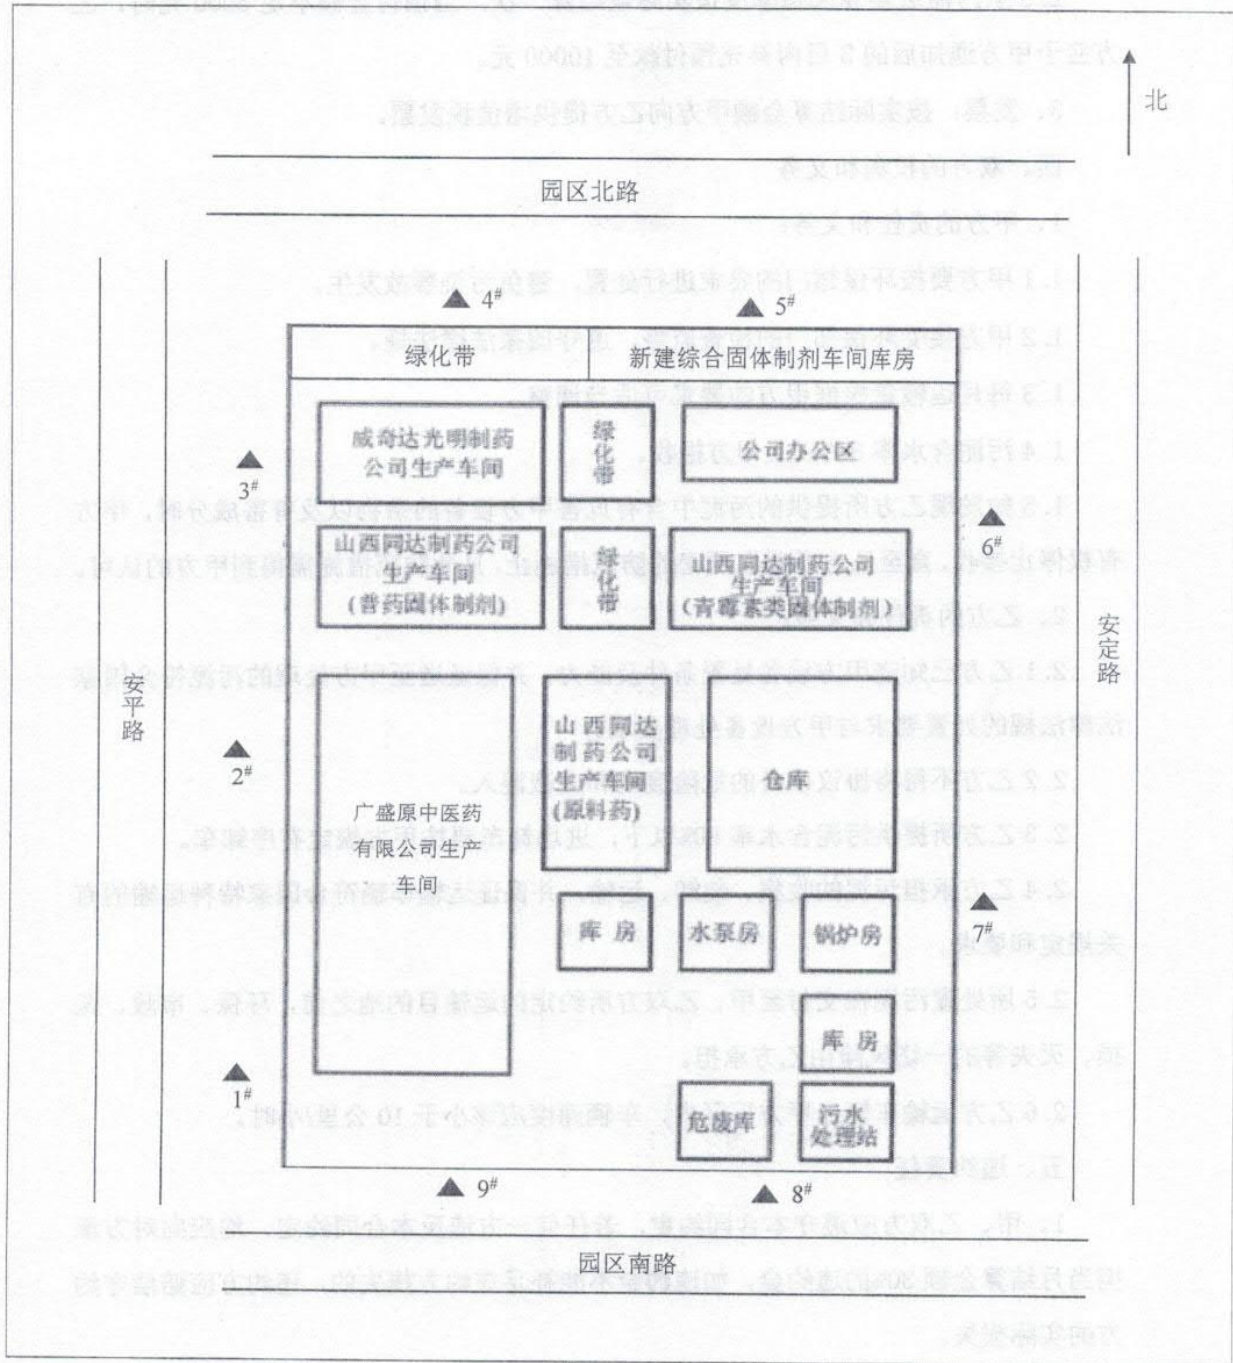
北

园区北路

4#

5#

绿化带

新建综合固体制剂车间库房

咸奇达光明制药公司生产车间

绿化带

公司办公区

3#

6#

山西同达制药公司生产车间（普药固体制剂）

绿化带

山西同达制药公司生产车间（青霉素类固体制剂）

安定路

安平路

山西同达制药公司生产车间（原料药）

仓库

2#

广盛原中医药有限公司生产车间

库房

水泵房

锅炉房

7#

库房

1#

危废库

污水处理站

9#

8#

园区南路